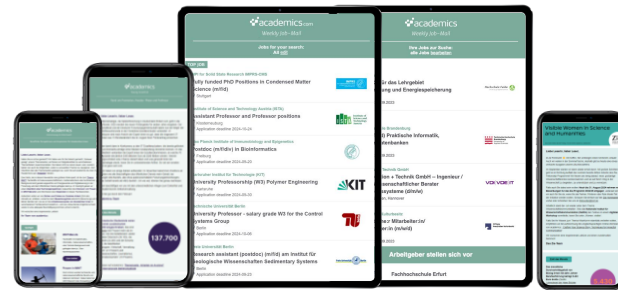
academics.com
Weekly Job-Mail
Jobs for your search:
All edit

TOP JOB
...for Solid State Research (MPI-FKF)
...ully funded PhD Positions in Condensed Matter ...cience (m/f/d)
...Stuttgart

...Institute of Science and Technology Austria (ISTA)
...ssistant Professor and Professor positions
...Klosterneuburg
...Application deadline 2024-10-24

...Planck Institute of Immunobiology and Epigenetics
...ostdoc (m/f/d/x) in Bioinformatics
...Freiburg
...Application deadline 2024-09-22

...Karlsruhe Institut für Technologie (KIT)
...niversity Professorship (W3) Polymer Engineering
...Karlsruhe
...Application deadline 2024-09-30

KIT

...Technische Universität Berlin
...University Professor - salary grade W3 for the Control ...Systems Group
...Berlin
...Application deadline 2024-10-08

...Freie Universität Berlin
...Research assistant (postdoc) (m/f/d) am Institut für ...Geologische Wissenschaften Sedimentary Systems
...Berlin
...Application deadline 2024-09-25

academics
Weekly Job-Mail
Ihre Jobs zur Suche:
alle Jobs bearbeiten

...für das Lehrgebiet
...ung und Energiespeicherung

...Brandenburg
...Praktische Informatik, ...tenbanken

...Technik GmbH
...n + Technik GmbH – Ingenieur / ...senschaftlicher Berater ...systeme (d/m/w)
...Kentener

VOXIOTEIT

...Mitarbeiter:in/ ...er:in (m/w/d)

Arbeitgeber stellen sich vor

Fachhochschule Erfurt

academics

137.700

Visible Women in Science and Humanities